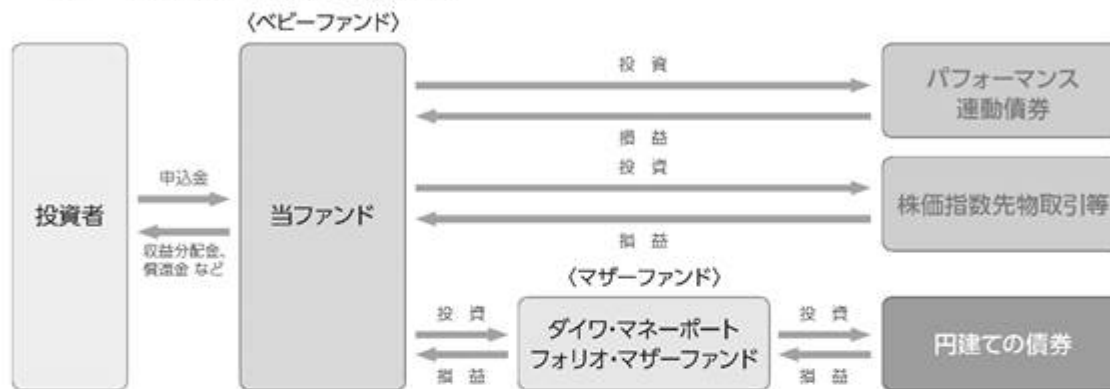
〈ベビーファンド〉

投資者

申込金

収益分配金、償還金 など

当ファンド

投 資

損 益

パフォーマンス連動債券

投 資

損 益

株価指数先物取引等

〈マザーファンド〉

投 資

損 益

ダイワ・マネーポートフォリオ・マザーファンド

投 資

損 益

円建ての債券